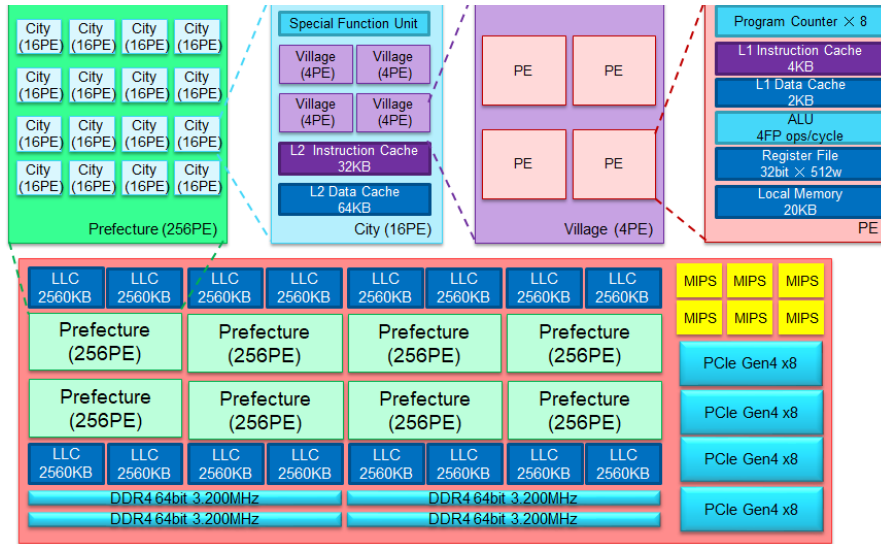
City (16PE) City (16PE) City (16PE) City (16PE)
City (16PE) City (16PE) City (16PE) City (16PE)
City (16PE) City (16PE) City (16PE) City (16PE)
City (16PE) City (16PE) City (16PE) City (16PE)
Prefecture (256PE)

Special Function Unit
Village (4PE) Village (4PE)
Village (4PE) Village (4PE)
L2 Instruction Cache 32KB
L2 Data Cache 64KB
City (16PE)

PE PE
PE PE
Village (4PE)

Program Counter × 8
L1 Instruction Cache 4KB
L1 Data Cache 2KB
ALU 4FP ops/cycle
Register File 32bit × 512w
Local Memory 20KB
PE

LLC 2560KB LLC 2560KB LLC 2560KB LLC 2560KB LLC 2560KB LLC 2560KB LLC 2560KB LLC 2560KB
Prefecture (256PE) Prefecture (256PE) Prefecture (256PE) Prefecture (256PE)
Prefecture (256PE) Prefecture (256PE) Prefecture (256PE) Prefecture (256PE)
LLC 2560KB LLC 2560KB LLC 2560KB LLC 2560KB LLC 2560KB LLC 2560KB LLC 2560KB LLC 2560KB
DDR4 64bit 3.200MHz DDR4 64bit 3.200MHz
DDR4 64bit 3.200MHz DDR4 64bit 3.200MHz

MIPS MIPS MIPS
MIPS MIPS MIPS
PCIe Gen4 x8
PCIe Gen4 x8
PCIe Gen4 x8
PCIe Gen4 x8